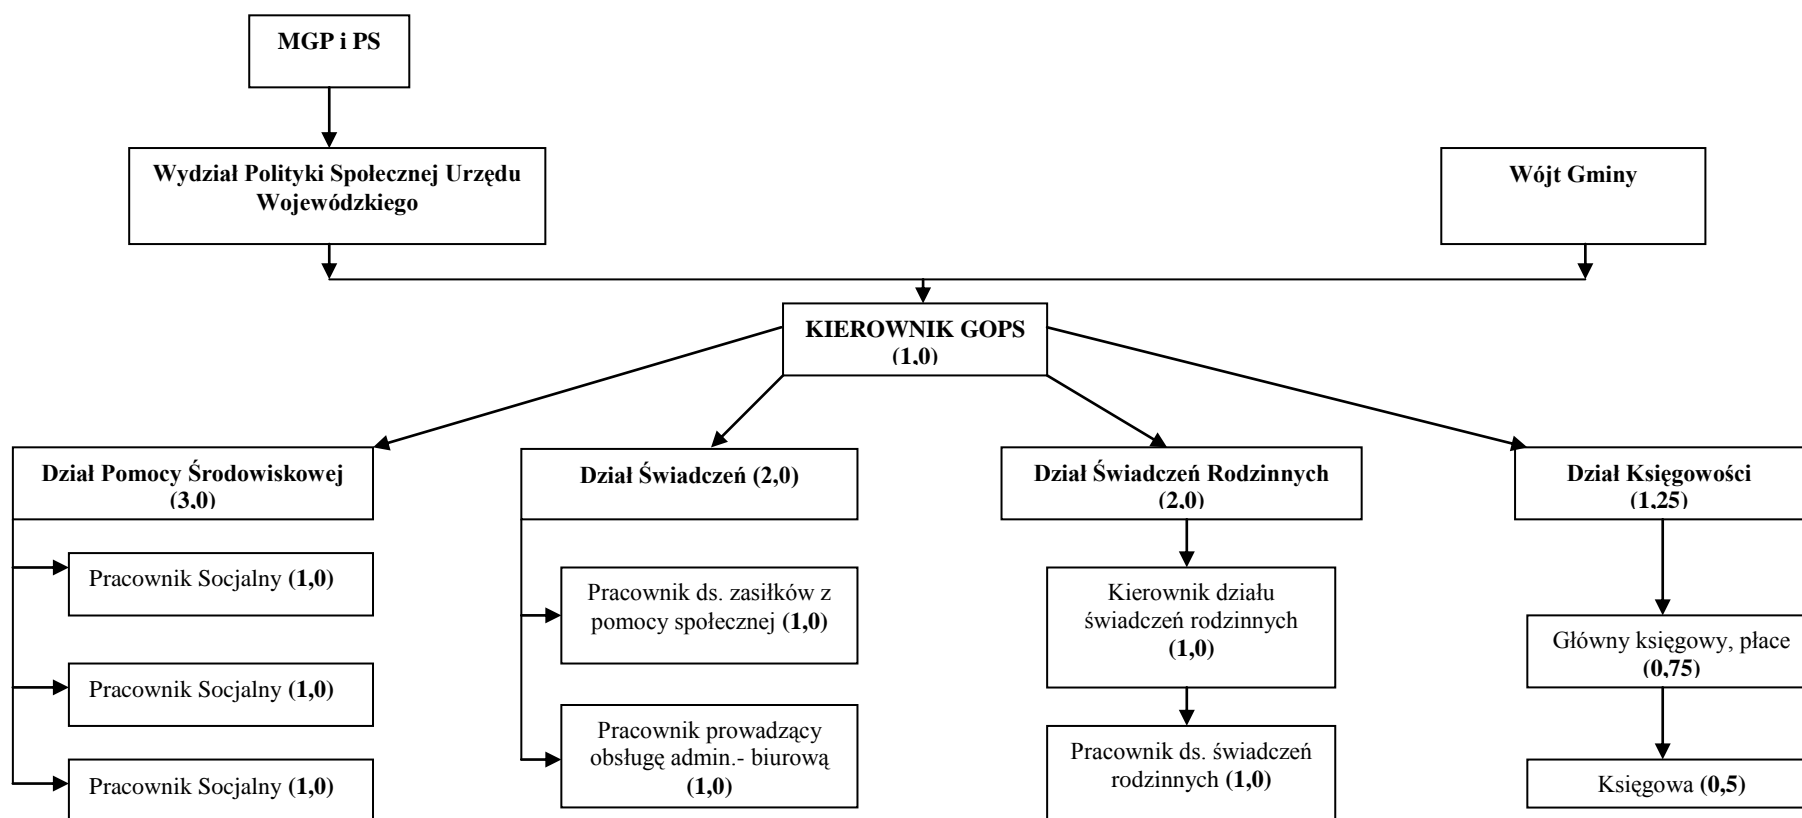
MGP i PS

Wydział Polityki Społecznej Urzędu Wojewódzkiego

Wójt Gminy

KIEROWNIK GOPS (1,0)

Dział Pomocy Środowiskowej (3,0)

Pracownik Socjalny (1,0)

Pracownik Socjalny (1,0)

Pracownik Socjalny (1,0)

Dział Świadczeń (2,0)

Pracownik ds. zasiłków z pomocy społecznej (1,0)

Pracownik prowadzący obsługę admin.- biurową (1,0)

Dział Świadczeń Rodzinnych (2,0)

Kierownik działu świadczeń rodzinnych (1,0)

Pracownik ds. świadczeń rodzinnych (1,0)

Dział Księgowości (1,25)

Główny księgowy, płace (0,75)

Księgowa (0,5)